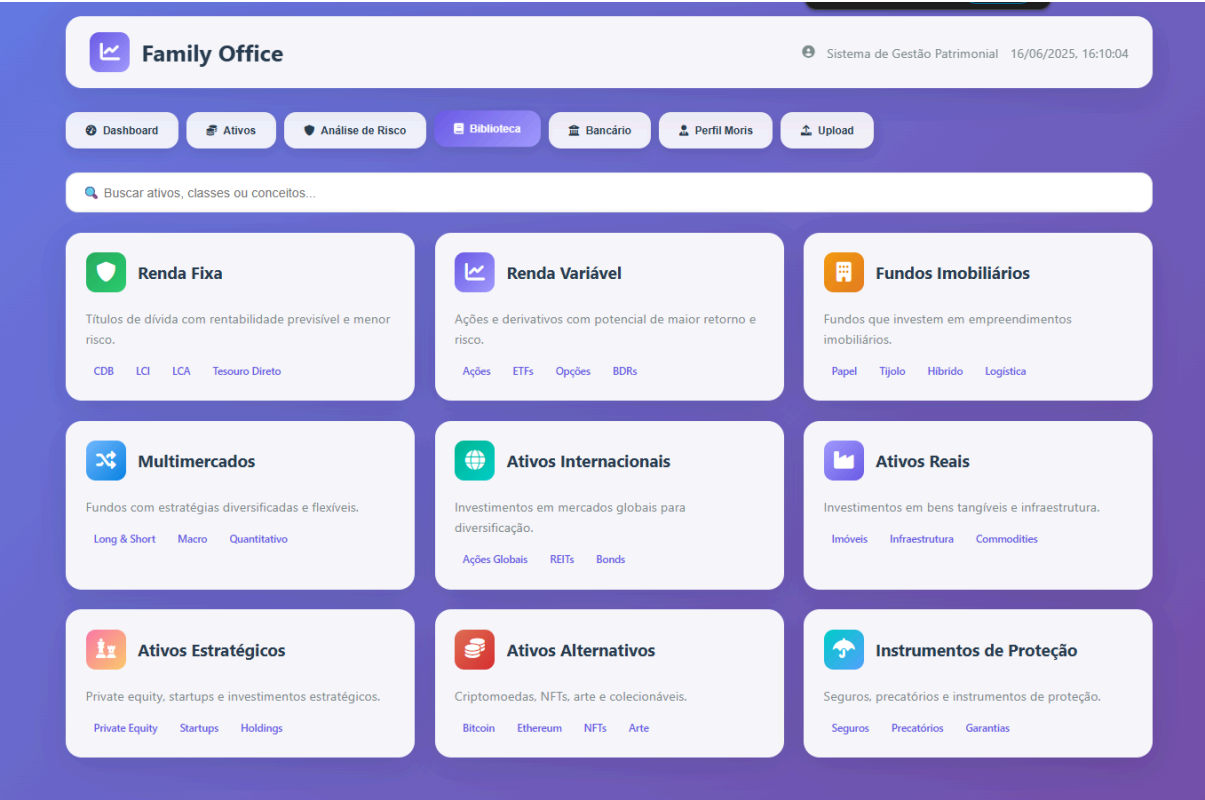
Family Office

Sistema de Gestão Patrimonial 16/06/2025, 16:10:04

Dashboard
Ativos
Análise de Risco
Biblioteca
Bancário
Perfil Moris
Upload

Buscar ativos, classes ou conceitos...

Renda Fixa
Títulos de dívida com rentabilidade previsível e menor risco.
CDB LCI LCA Tesouro Direto

Renda Variável
Ações e derivativos com potencial de maior retorno e risco.
Ações ETFs Opções BDRs

Fundos Imobiliários
Fundos que investem em empreendimentos imobiliários.
Papel Tijolo Híbrido Logística

Multimercados
Fundos com estratégias diversificadas e flexíveis.
Long & Short Macro Quantitativo

Ativos Internacionais
Investimentos em mercados globais para diversificação.
Ações Globais REITs Bonds

Ativos Reais
Investimentos em bens tangíveis e infraestrutura.
Imóveis Infraestrutura Commodities

Ativos Estratégicos
Private equity, startups e investimentos estratégicos.
Private Equity Startups Holdings

Ativos Alternativos
Criptomoedas, NFTs, arte e colecionáveis.
Bitcoin Ethereum NFTs Arte

Instrumentos de Proteção
Seguros, precatórios e instrumentos de proteção.
Seguros Precatórios Garantias